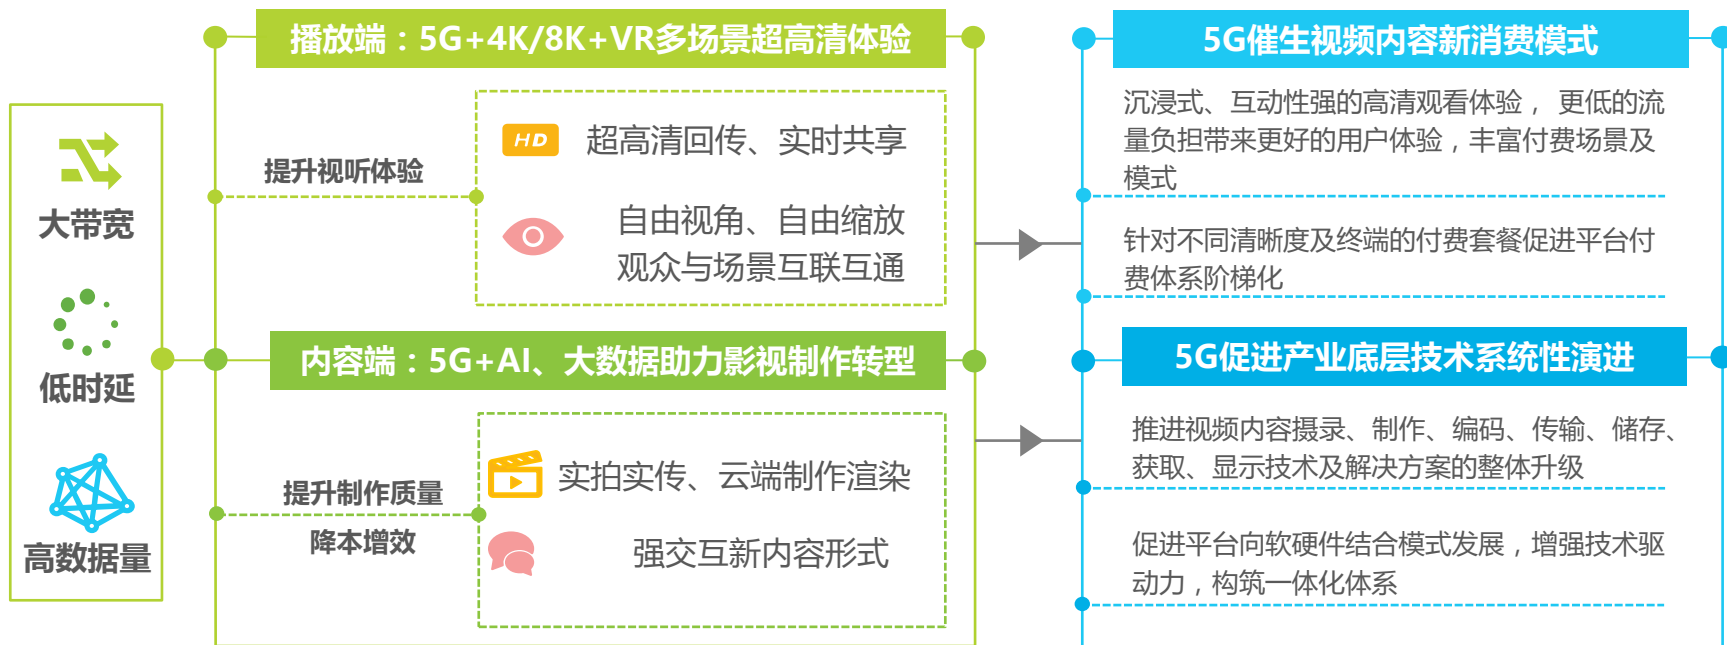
大带宽

低时延

高数据量

播放端：5G+4K/8K+VR多场景超高清体验

提升视听体验

HD 超高清回传、实时共享

自由视角、自由缩放
观众与场景互联互通

内容端：5G+AI、大数据助力影视制作转型

提升制作质量
降本增效

实拍实传、云端制作渲染

强交互新内容形式

5G催生视频内容新消费模式

沉浸式、互动性强的高清观看体验，更低的流量负担带来更好的用户体验，丰富付费场景及模式

针对不同清晰度及终端的付费套餐促进平台付费体系阶梯化

5G促进产业底层技术系统性演进

推进视频内容摄录、制作、编码、传输、储存、获取、显示技术及解决方案的整体升级

促进平台向软硬件结合模式发展，增强技术驱动力，构筑一体化体系